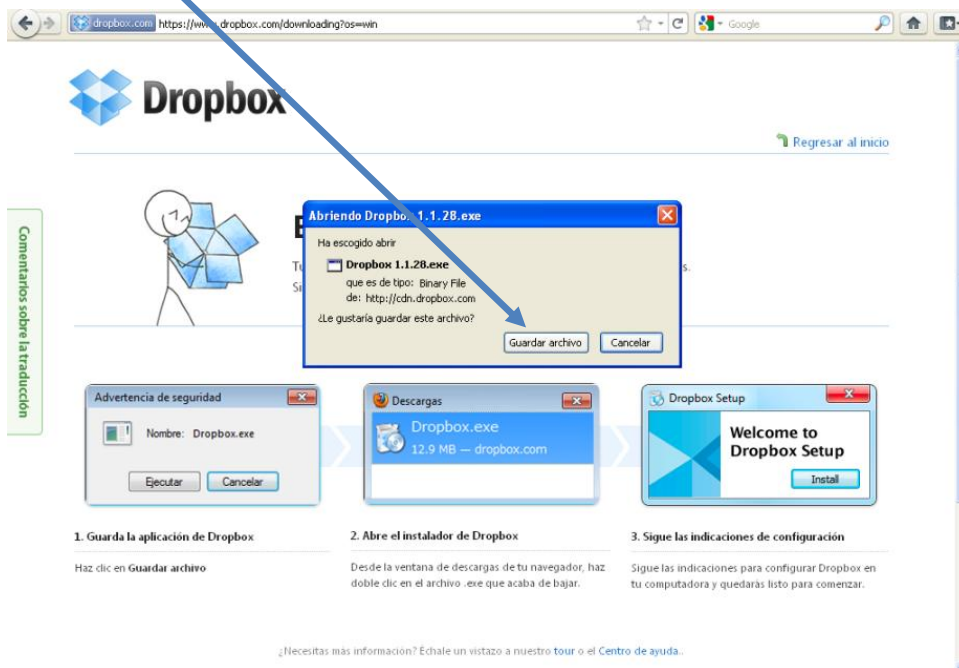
dropbox.com https://ww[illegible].dropbox.com/downloading?os=win

Google

Dropbox

Regresar al inicio

Comentarios sobre la traducción

Abriendo Dropbo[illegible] 1.1.28.exe

Ha escogido abrir

Dropbox 1.1.28.exe

que es de tipo: Binary File

de: http://cdn.dropbox.com

¿Le gustaría guardar este archivo?

Guardar archivo Cancelar

Advertencia de seguridad

Nombre: Dropbox.exe

Ejecutar Cancelar

Descargas

Dropbox.exe

12.9 MB — dropbox.com

Dropbox Setup

Welcome to Dropbox Setup

Install

1. Guarda la aplicación de Dropbox

Haz clic en Guardar archivo

2. Abre el instalador de Dropbox

Desde la ventana de descargas de tu navegador, haz doble clic en el archivo .exe que acaba de bajar.

3. Sigue las indicaciones de configuración

Sigue las indicaciones para configurar Dropbox en tu computadora y quedarás listo para comenzar.

¿Necesitas más información? Échale un vistazo a nuestro tour o el Centro de ayuda.